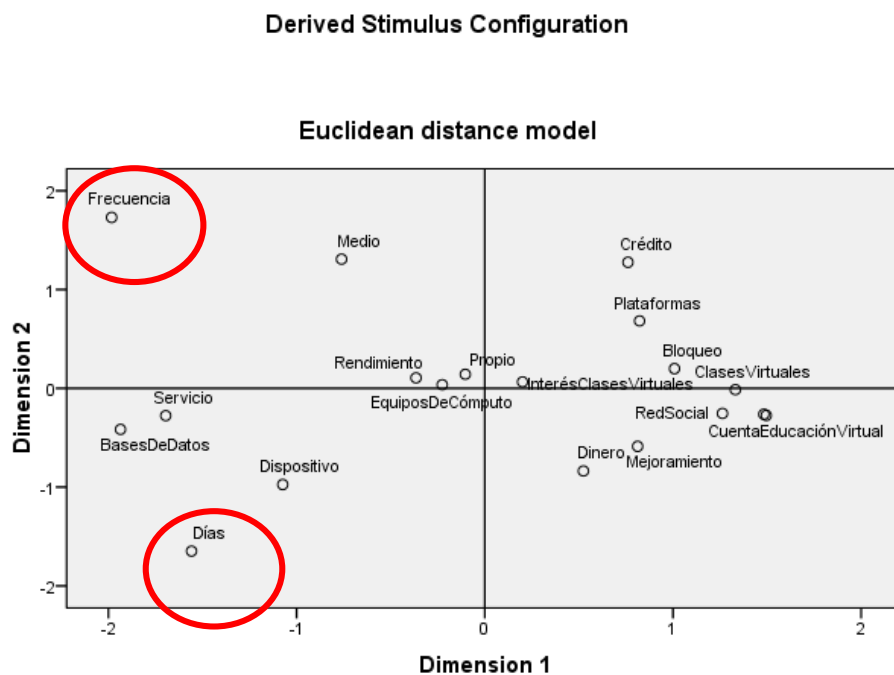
Derived Stimulus Configuration

Euclidean distance model

Frecuencia
Medio
Crédito
Plataformas
Bloqueo
Rendimiento
Propio
ClasesVirtuales
InterésClasesVirtuales
EquiposDeCómputo
Servicio
RedSocial
BasesDeDatos
CuentaEducaciónVirtual
Dinero
Mejoramiento
Dispositivo
Días

Dimension 2
2
1
0
-1
-2

-2
-1
0
1
2
Dimension 1